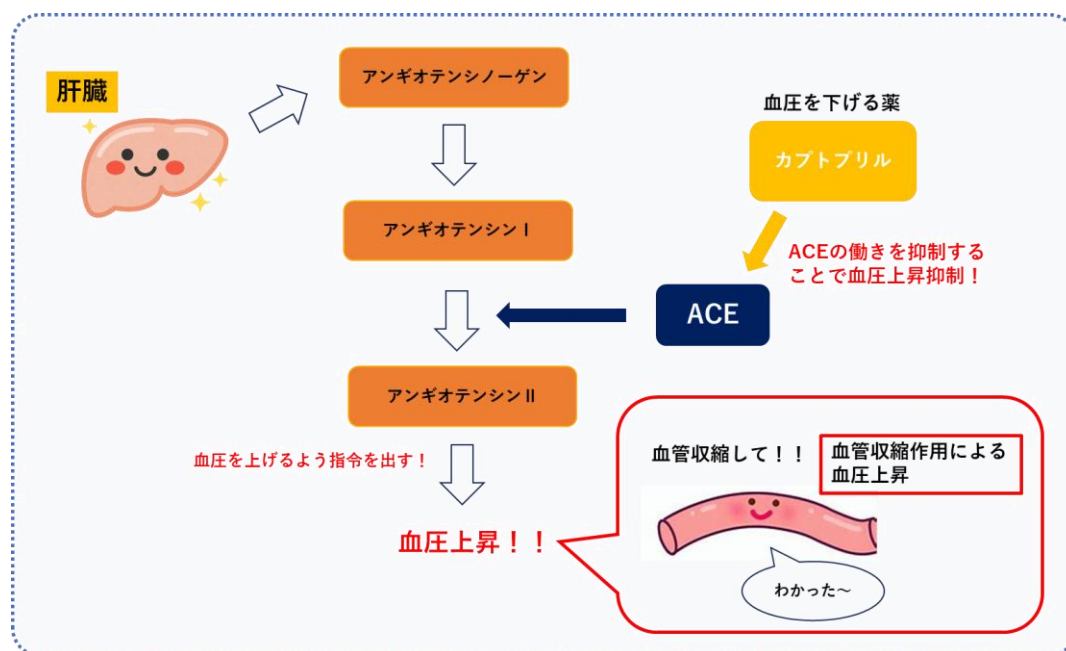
肝臓

アンギオテンシノーゲン

アンギオテンシンⅠ

アンギオテンシンⅡ

血圧を下げる薬

カプトプリル

ACEの働きを抑制することで血圧上昇抑制！

ACE

血圧を上げるよう指令を出す！

血圧上昇！！

血管収縮して！！

血管収縮作用による血圧上昇

わかった～